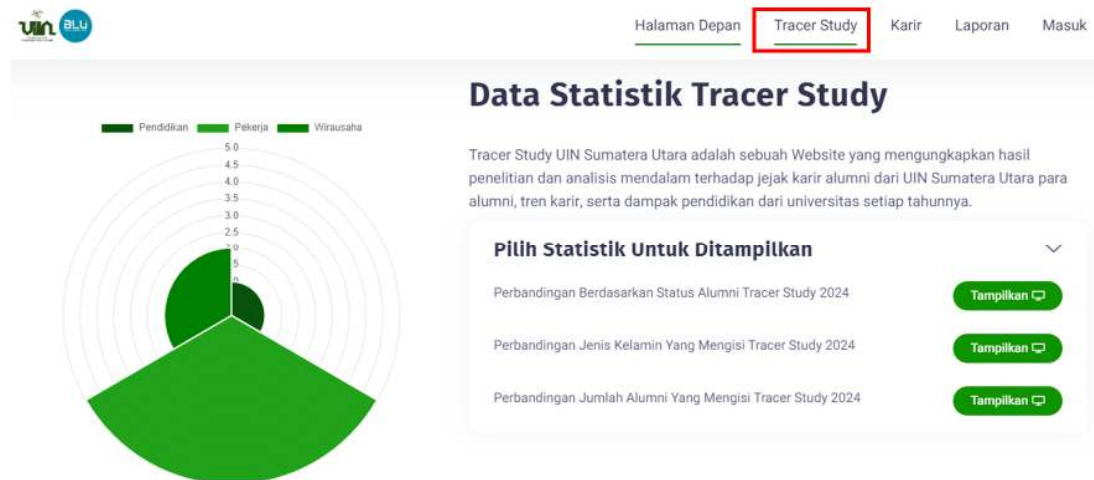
UIN BLU

Halaman Depan Tracer Study Karir Laporan Masuk

Pendidikan Pekerja Wirausaha

5.0
4.5
4.0
3.5
3.0
2.5
2.0
1.5
1.0

Data Statistik Tracer Study

Tracer Study UIN Sumatera Utara adalah sebuah Website yang mengungkapkan hasil penelitian dan analisis mendalam terhadap jejak karir alumni dari UIN Sumatera Utara para alumni, tren karir, serta dampak pendidikan dari universitas setiap tahunnya.

Pilih Statistik Untuk Ditampilkan

Perbandingan Berdasarkan Status Alumni Tracer Study 2024 Tampilkan

Perbandingan Jenis Kelamin Yang Mengisi Tracer Study 2024 Tampilkan

Perbandingan Jumlah Alumni Yang Mengisi Tracer Study 2024 Tampilkan